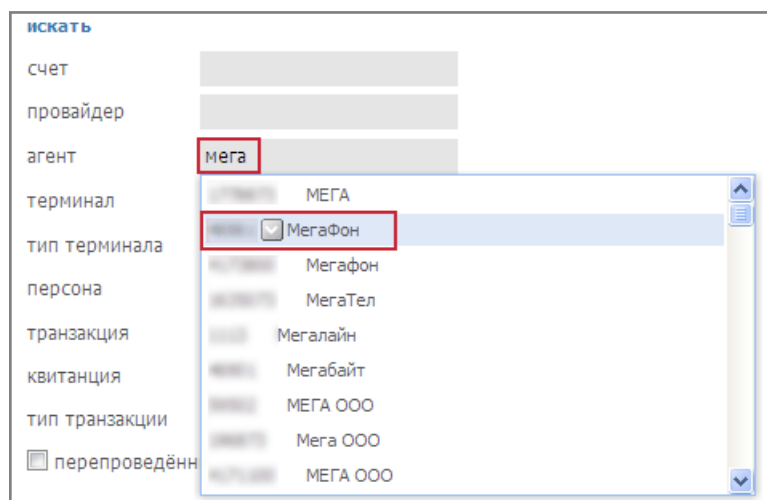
искать

счет

провайдер

агент мега

терминал

тип терминала

персона

транзакция

квитанция

тип транзакции

перепроведённ

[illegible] МЕГА
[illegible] МегаФон
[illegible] Мегафон
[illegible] МегаТел
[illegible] Мегалайн
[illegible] Мегабайт
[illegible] МЕГА ООО
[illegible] Мега ООО
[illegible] МЕГА ООО